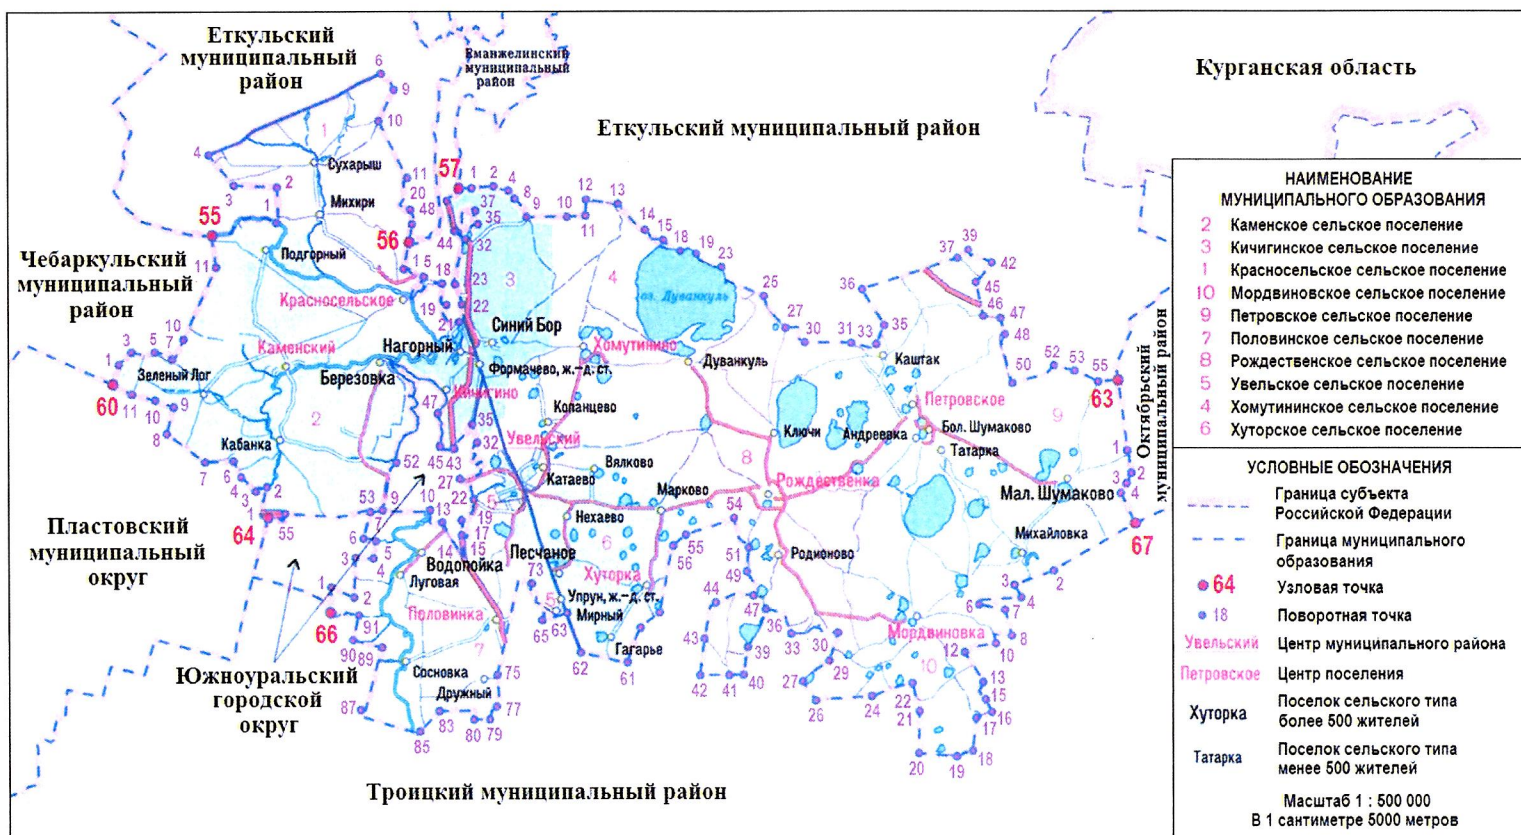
Еткульский муниципальный район

Еманжелинский муниципальный район

Курганская область

Еткульский муниципальный район

Чебаркульский муниципальный район

Пластовский муниципальный округ

Южноуральский городской округ

Троицкий муниципальный район

Октябрьский муниципальный район

Сухарыш
Михири
Подгорный
Красносельское
Каменский
Нагорный
Березовка
Зеленый Лог
Кабанка
Синий Бор
Формачево, ж.-д. ст.
Хомутинино
Дуванкуль
оз. Дуванкуль
Кичигино
Колянцево
Увельский
Вялково
Катаево
Марково
Нехаево
Водопойка
Луговая
Песчаное
Хуторка
Упрун, ж.-д. ст.
Мирный
Гагарье
Половинка
Сосновка
Дружный
Ключи
Андреевка
Петровское
Бол. Шумаково
Каштак
Татарка
Рождественка
Мал. Шумаково
Михайловка
Родионово
Мордвиновка

55 56 57 60 63 64 66 67

НАИМЕНОВАНИЕ МУНИЦИПАЛЬНОГО ОБРАЗОВАНИЯ
2 Каменское сельское поселение
3 Кичигинское сельское поселение
1 Красносельское сельское поселение
10 Мордвиновское сельское поселение
9 Петровское сельское поселение
7 Половинское сельское поселение
8 Рождественское сельское поселение
5 Увельское сельское поселение
4 Хомутининское сельское поселение
6 Хуторское сельское поселение

УСЛОВНЫЕ ОБОЗНАЧЕНИЯ
Граница субъекта Российской Федерации
Граница муниципального образования
64 Узловая точка
18 Поворотная точка
Увельский Центр муниципального района
Петровское Центр поселения
Хуторка Поселок сельского типа более 500 жителей
Татарка Поселок сельского типа менее 500 жителей

Масштаб 1 : 500 000
В 1 сантиметре 5000 метров